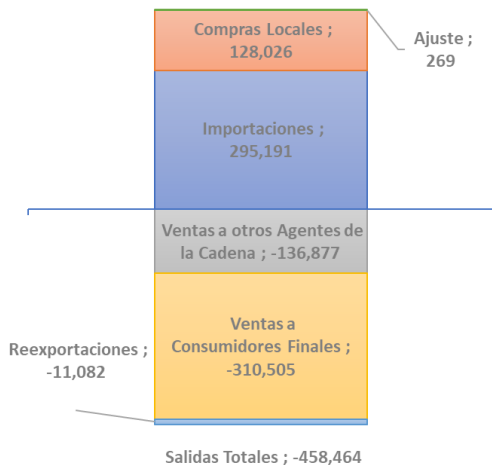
Compras Locales ; 128,026

Ajuste ; 269

Importaciones ; 295,191

Ventas a otros Agentes de la Cadena ; -136,877

Reexportaciones ; -11,082

Ventas a Consumidores Finales ; -310,505

Salidas Totales ; -458,464